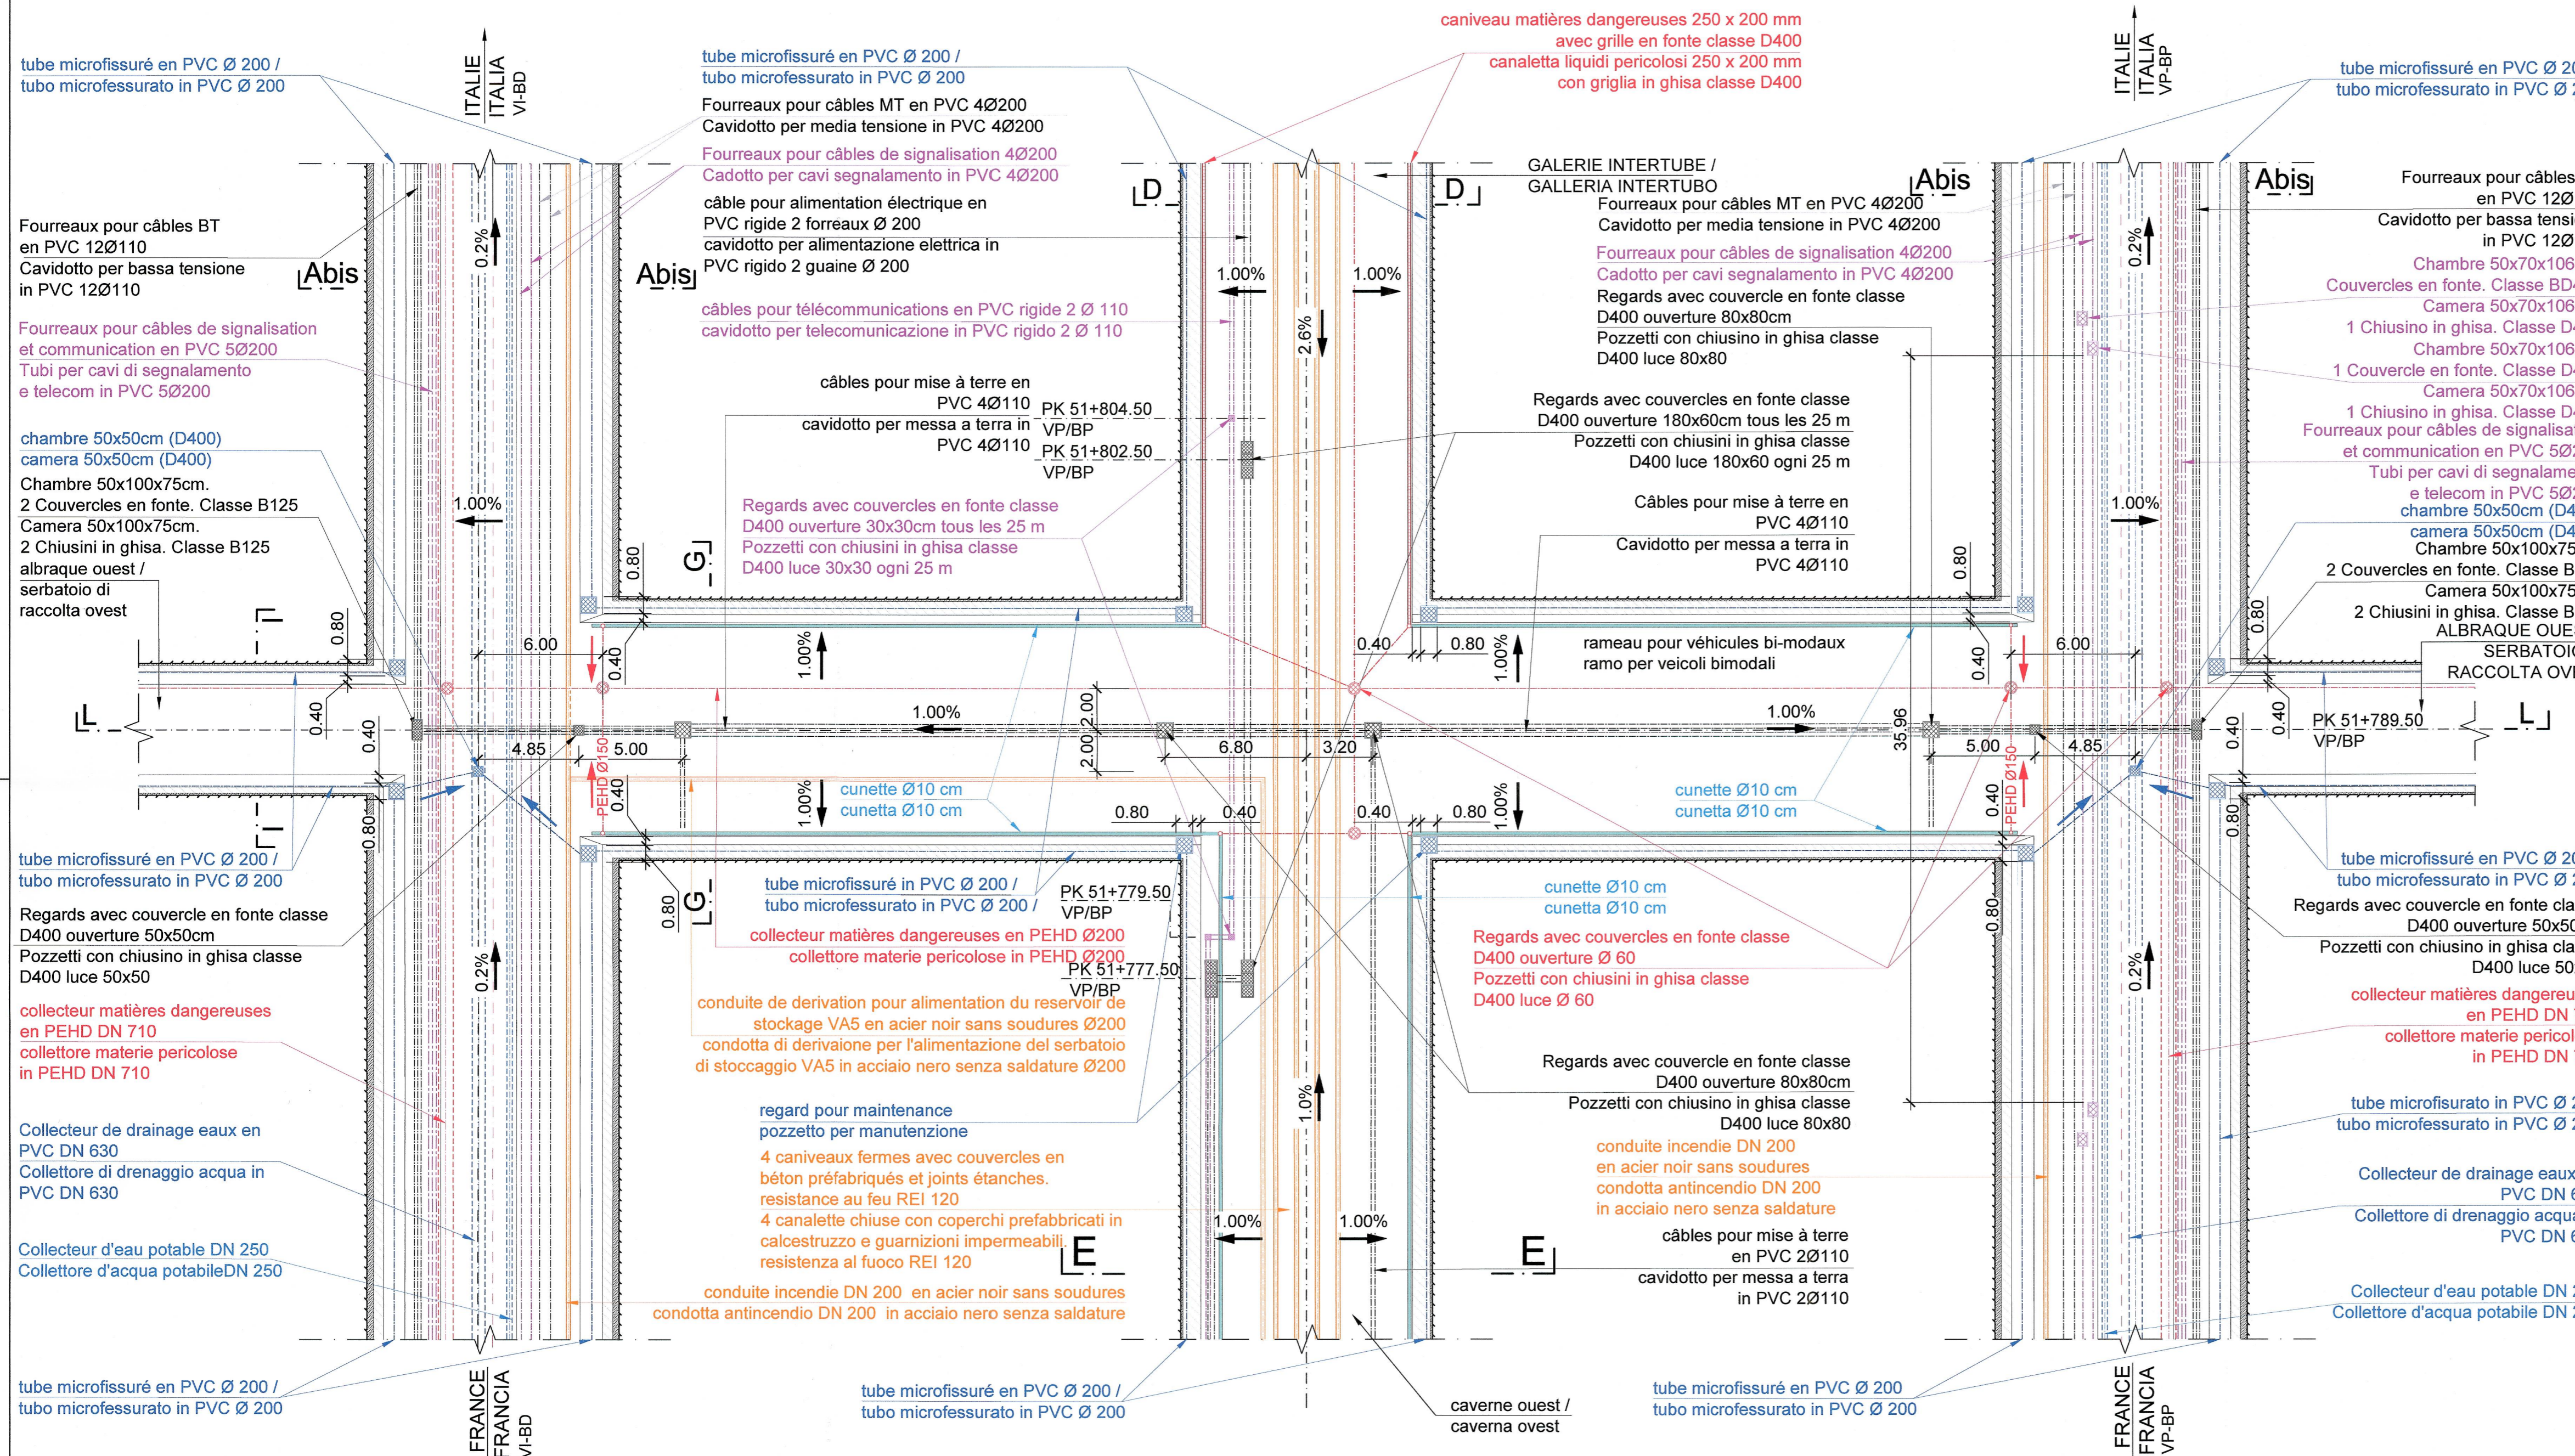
tube microfissuré en PVC Ø 200 /
tubo microfessurato in PVC Ø 200

ITALIE
ITALIA
VI-BD

tube microfissuré en PVC Ø 200 /
tubo microfessurato in PVC Ø 200

Fourreaux pour câbles MT en PVC 4Ø200
Cavidotto per media tensione in PVC 4Ø200

Fourreaux pour câbles de signalisation 4Ø200
Cadotto per cavi segnalamento in PVC 4Ø200

câble pour alimentation électrique en PVC rigide 2 forreaux Ø 200
cavidotto per alimentazione elettrica in PVC rigido 2 guaine Ø 200

câbles pour télécommunications en PVC rigide 2 Ø 110
cavidotto per telecomunicazione in PVC rigido 2 Ø 110

caniveau matières dangereuses 250 x 200 mm
avec grille en fonte classe D400
canaletta liquidi pericolosi 250 x 200 mm
con griglia in ghisa classe D400

ITALIE
ITALIA
VP-BP

tube microfissuré en PVC Ø 20
tubo microfessurato in PVC Ø 2

GALERIE INTERTUBE /
GALLERIA INTERTUBO

Fourreaux pour câbles MT en PVC 4Ø200
Cavidotto per media tensione in PVC 4Ø200
Fourreaux pour câbles de signalisation 4Ø200
Cadotto per cavi segnalamento in PVC 4Ø200
Regards avec couvercle en fonte classe D400 ouverture 80x80cm
Pozzetti con chiusino in ghisa classe D400 luce 80x80

Fourreaux pour câbles
en PVC 12Ø
Cavidotto per bassa tensi
in PVC 12Ø
Chambre 50x70x106
Couvercles en fonte. Classe BD
Camera 50x70x106
1 Chiusino in ghisa. Classe D
Chambre 50x70x106
1 Couvercle en fonte. Classe D
Camera 50x70x106
1 Chiusino in ghisa. Classe D
Fourreaux pour câbles de signalisat
et communication en PVC 5Ø
Tubi per cavi di segnalame
e telecom in PVC 5Ø
chambre 50x50cm (D4
camera 50x50cm (D4
Chambre 50x100x75
2 Couvercles en fonte. Classe B
Camera 50x100x75
2 Chiusini in ghisa. Classe B
ALBRAQUE OUE
SERBATOI
RACCOLTA OV

Fourreaux pour câbles BT
en PVC 12Ø110
Cavidotto per bassa tensione
in PVC 12Ø110

Abis

Fourreaux pour câbles de signalisation et communication en PVC 5Ø200
Tubi per cavi di segnalamento e telecom in PVC 5Ø200

chambre 50x50cm (D400)
camera 50x50cm (D400)
Chambre 50x100x75cm.
2 Couvercles en fonte. Classe B125
Camera 50x100x75cm.
2 Chiusini in ghisa. Classe B125
albraque ouest /
serbatoio di
raccolta ovest

câbles pour mise à terre en PVC 4Ø110
cavidotto per messa a terra in PVC 4Ø110

PK 51+804.50
VP/BP
PK 51+802.50
VP/BP

Regards avec couvercles en fonte classe D400 ouverture 30x30cm tous les 25 m
Pozzetti con chiusini in ghisa classe D400 luce 30x30 ogni 25 m

Regards avec couvercles en fonte classe D400 ouverture 180x60cm tous les 25 m
Pozzetti con chiusini in ghisa classe D400 luce 180x60 ogni 25 m

Câbles pour mise à terre en PVC 4Ø110
Cavidotto per messa a terra in PVC 4Ø110

rameau pour véhicules bi-modaux
ramo per veicoli bimodali

D D Abis Abis G G L L E E

0.2% 1.00% 2.6% 1.00% 1.00% 0.2% 1.00% 1.00% 1.00% 1.00% 1.00% 1.00% 1.00% 0.2% 1.0% 1.00% 1.00% 0.2%
0.80 6.00 0.40 0.40 0.80 0.40 6.00 0.80 0.40 0.40 4.85 5.00 2.00 2.00 6.80 3.20 35.96 5.00 4.85 0.40 0.40 0.80 0.80 0.40 0.40 0.80 0.40 0.80 0.80 0.80 0.80

PEHD Ø150
PEHD Ø150

PK 51+789.50
VP/BP

cunette Ø10 cm
cunetta Ø10 cm
cunette Ø10 cm
cunetta Ø10 cm
cunette Ø10 cm
cunetta Ø10 cm

tube microfissuré en PVC Ø 200 /
tubo microfessurato in PVC Ø 200

Regards avec couvercle en fonte classe D400 ouverture 50x50cm
Pozzetti con chiusino in ghisa classe D400 luce 50x50

collecteur matières dangereuses en PEHD DN 710
collettore materie pericolose in PEHD DN 710

Collecteur de drainage eaux en PVC DN 630
Collettore di drenaggio acqua in PVC DN 630

Collecteur d'eau potable DN 250
Collettore d'acqua potabileDN 250

tube microfissuré in PVC Ø 200 /
tubo microfessurato in PVC Ø 200 /

PK 51+779.50
VP/BP
PK 51+777.50
VP/BP

collecteur matières dangereuses en PEHD Ø200
collettore materie pericolose in PEHD Ø200

conduite de derivation pour alimentation du reservoir de stockage VA5 en acier noir sans soudures Ø200
condotta di derivaione per l'alimentazione del serbatoio di stoccaggio VA5 in acciaio nero senza saldature Ø200

regard pour maintenance
pozzetto per manutenzione

4 caniveaux fermes avec couvercles en béton préfabriqués et joints étanches. resistance au feu REI 120
4 canalette chiuse con coperchi prefabbricati in calcestruzzo e guarnizioni impermeabili resistenza al fuoco REI 120

conduite incendie DN 200 en acier noir sans soudures
condotta antincendio DN 200 in acciaio nero senza saldature

Regards avec couvercles en fonte classe D400 ouverture Ø 60
Pozzetti con chiusini in ghisa classe D400 Ø 60

Regards avec couvercle en fonte classe D400 ouverture 80x80cm
Pozzetti con chiusino in ghisa classe D400 luce 80x80

conduite incendie DN 200
en acier noir sans soudures
condotta antincendio DN 200
in acciaio nero senza saldature

câbles pour mise à terre en PVC 2Ø110
cavidotto per messa a terra in PVC 2Ø110

tube microfissuré en PVC Ø 20
tubo microfessurato in PVC Ø 2
Regards avec couvercle en fonte cla
D400 ouverture 50x50
Pozzetti con chiusino in ghisa cla
D400 luce 50
collecteur matières dangereu
en PEHD DN
collettore materie pericol
in PEHD DN
tube microfisurato in PVC Ø 2
tubo microfessurato in PVC Ø 2
Collecteur de drainage eaux
PVC DN 6
Collettore di drenaggio acqua
PVC DN 6
Collecteur d'eau potable DN 2
Collettore d'acqua potabile DN 2

tube microfissuré en PVC Ø 200 /
tubo microfessurato in PVC Ø 200

FRANCE
FRANCIA
VI-BD

tube microfissuré en PVC Ø 200 /
tubo microfessurato in PVC Ø 200

caverne ouest /
caverna ovest

tube microfissuré en PVC Ø 200
tubo microfessurato in PVC Ø 200

FRANCE
FRANCIA
VP-BP